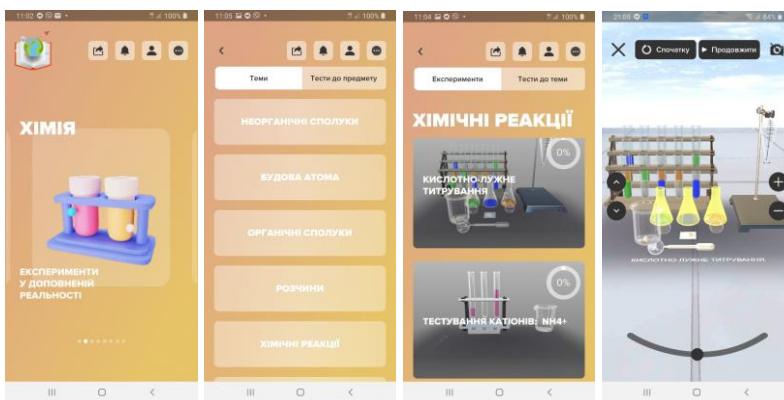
11:02 100%

ХІМІЯ

ЕКСПЕРИМЕНТИ У ДОПОВНЕНІЙ РЕАЛЬНОСТІ

11:05 100%

Теми

Тести до предмету

НЕОРГАНІЧНІ СПОЛУКИ

БУДОВА АТОМА

ОРГАНІЧНІ СПОЛУКИ

РОЗЧИНИ

ХІМІЧНІ РЕАКЦІЇ

11:04 100%

Експерименти

Тести до теми

ХІМІЧНІ РЕАКЦІЇ

0%

КИСЛОТНО-ЛУЖНЕ ТИТРУВАННЯ

0%

ТЕСТУВАННЯ КАТІОНІВ: NH4+

21:05 84%

Спочатку

Продовжити

КИСЛОТНО-ЛУЖНЕ ТИТРУВАННЯ